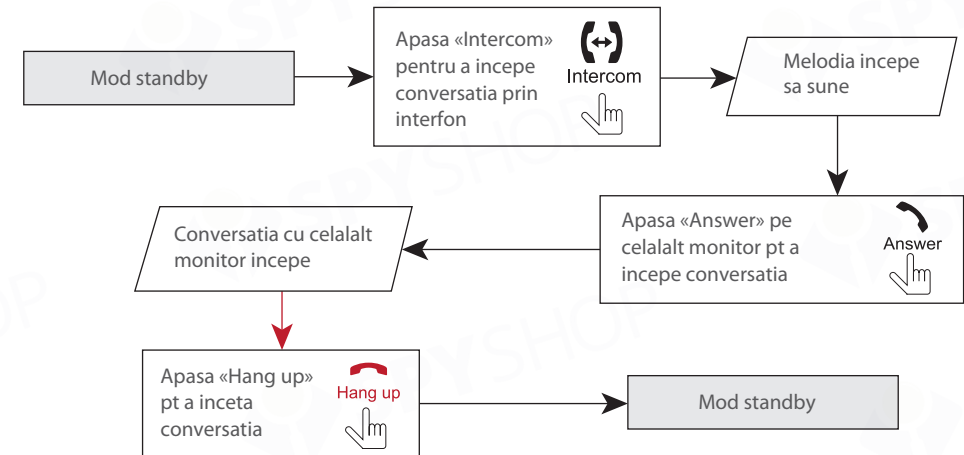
Mod standby

Apasa «Intercom» pentru a incepe conversatia prin interfon

Intercom

Melodia incepe sa sune

Apasa «Answer» pe celalalt monitor pt a incepe conversatia

Answer

Conversatia cu celalalt monitor incepe

Apasa «Hang up» pt a inceta conversatia

Hang up

Mod standby

SPYSHOP